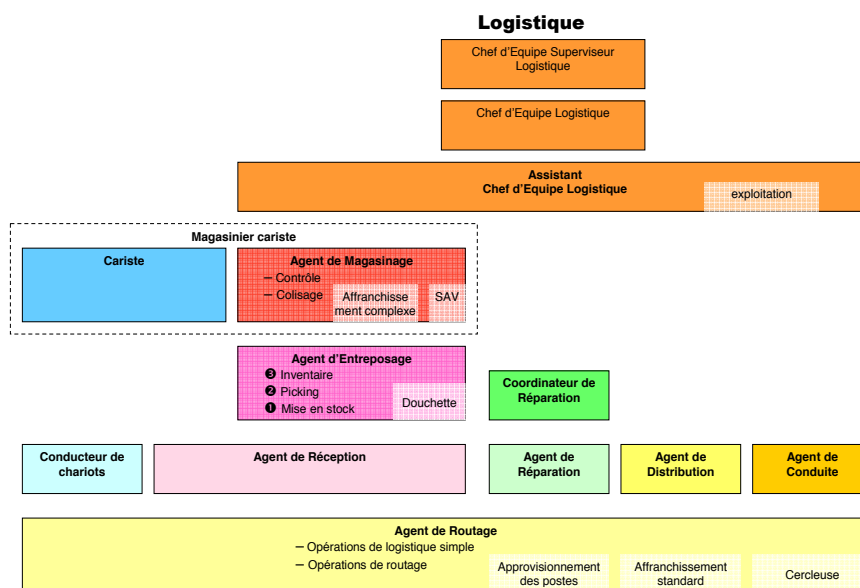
Logistique

Chef d'Equipe Superviseur Logistique

Chef d'Equipe Logistique

Assistant
Chef d'Equipe Logistique

exploitation

Magasinier cariste

Cariste

Agent de Magasinage
– Contrôle
– Colisage

Affranchissement complexe

SAV

Agent d'Entreposage
❸ Inventaire
❷ Picking
❶ Mise en stock

Douchette

Coordinateur de Réparation

Conducteur de chariots

Agent de Réception

Agent de Réparation

Agent de Distribution

Agent de Conduite

Agent de Routage
– Opérations de logistique simple
– Opérations de routage

Approvisionnement des postes

Affranchissement standard

Cercleuse